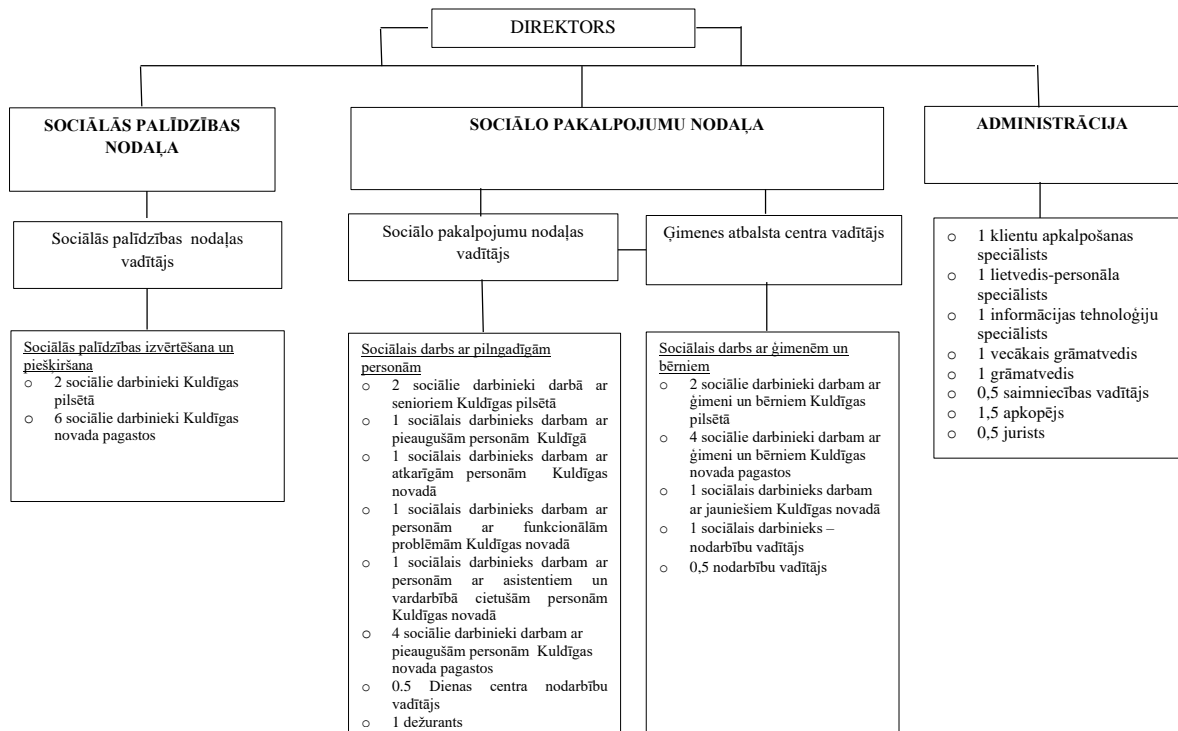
DIREKTORS

SOCIĀLĀS PALĪDZĪBAS NODAĻA

SOCIĀLO PAKALPOJUMU NODAĻA

ADMINISTRĀCIJA

Sociālās palīdzības nodaļas vadītājs

Sociālo pakalpojumu nodaļas vadītājs

Ģimenes atbalsta centra vadītājs

Sociālās palīdzības izvērtēšana un piešķiršana
○ 2 sociālie darbinieki Kuldīgas pilsētā
○ 6 sociālie darbinieki Kuldīgas novada pagastos

Sociālais darbs ar pilngadīgām personām
○ 2 sociālie darbinieki darbā ar senioriem Kuldīgas pilsētā
○ 1 sociālais darbinieks darbam ar pieaugušām personām Kuldīgā
○ 1 sociālais darbinieks darbam ar atkarīgām personām Kuldīgas novadā
○ 1 sociālais darbinieks darbam ar personām ar funkcionālām problēmām Kuldīgas novadā
○ 1 sociālais darbinieks darbam ar personām ar asistentiem un vardarbībā cietušām personām Kuldīgas novadā
○ 4 sociālie darbinieki darbam ar pieaugušām personām Kuldīgas novada pagastos
○ 0.5 Dienas centra nodarbību vadītājs
○ 1 dežurants

Sociālais darbs ar ģimenēm un bērniem
○ 2 sociālie darbinieki darbam ar ģimeni un bērniem Kuldīgas pilsētā
○ 4 sociālie darbinieki darbam ar ģimeni un bērniem Kuldīgas novada pagastos
○ 1 sociālais darbinieks darbam ar jauniešiem Kuldīgas novadā
○ 1 sociālais darbinieks – nodarbību vadītājs
○ 0,5 nodarbību vadītājs

○ 1 klientu apkalpošanas speciālists
○ 1 lietvedis-personāla speciālists
○ 1 informācijas tehnoloģiju speciālists
○ 1 vecākais grāmatvedis
○ 1 grāmatvedis
○ 0,5 saimniecības vadītājs
○ 1,5 apkopējs
○ 0,5 jurists